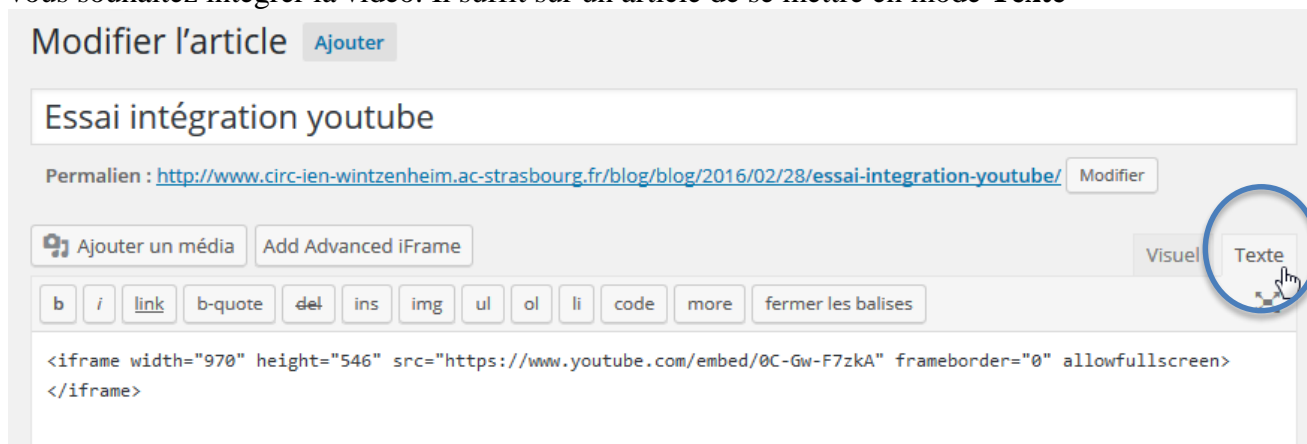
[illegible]

Modifier l'article Ajouter

Essai intégration youtube

Permalien : http://www.circ-ien-wintzenheim.ac-strasbourg.fr/blog/blog/2016/02/28/essai-integration-youtube/ Modifier

Ajouter un média Add Advanced iFrame

Visuel Texte

b i link b-quote del ins img ul ol li code more fermer les balises

<iframe width="970" height="546" src="https://www.youtube.com/embed/0C-Gw-F7zkA" frameborder="0" allowfullscreen>
</iframe>